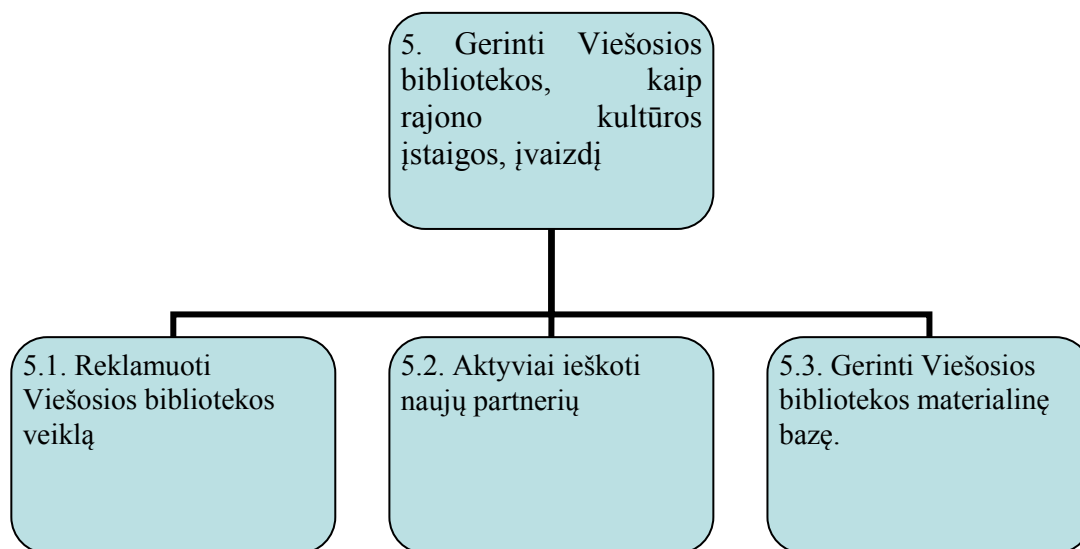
5. Gerinti Viešosios bibliotekos, kaip rajono kultūros įstaigos, įvaizdį

5.1. Reklamuoti Viešosios bibliotekos veiklą

5.2. Aktyviai ieškoti naujų partnerių

5.3. Gerinti Viešosios bibliotekos materialinę bazę.